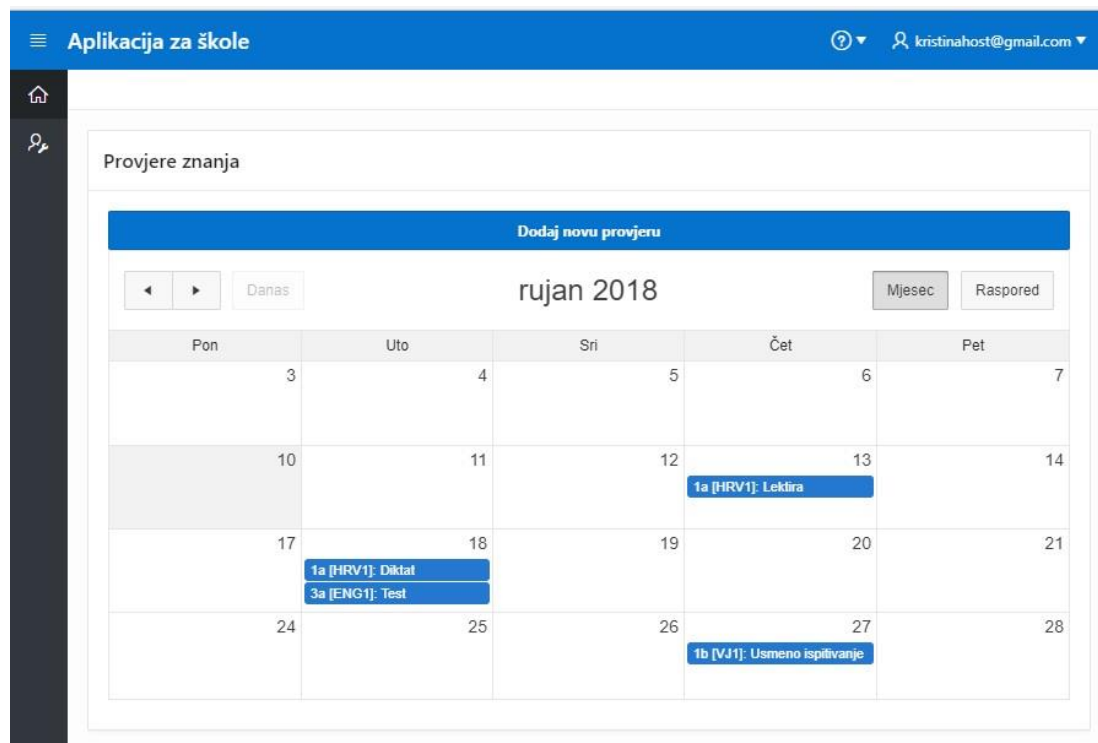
Aplikacija za škole

kristinahost@gmail.com

Provjere znanja

Dodaj novu provjeru

Danas

rujan 2018

Mjesec

Raspored

| Pon | Uto | Sri | Čet | Pet |
|---|---|---|---|---|
| 3 | 4 | 5 | 6 | 7 |
| 10 | 11 | 12 | 13 1a [HRV1]: Lektira | 14 |
| 17 | 18 1a [HRV1]: Diktat 3a [ENG1]: Test | 19 | 20 | 21 |
| 24 | 25 | 26 | 27 1b [VJ1]: Usmeno ispitivanje | 28 |